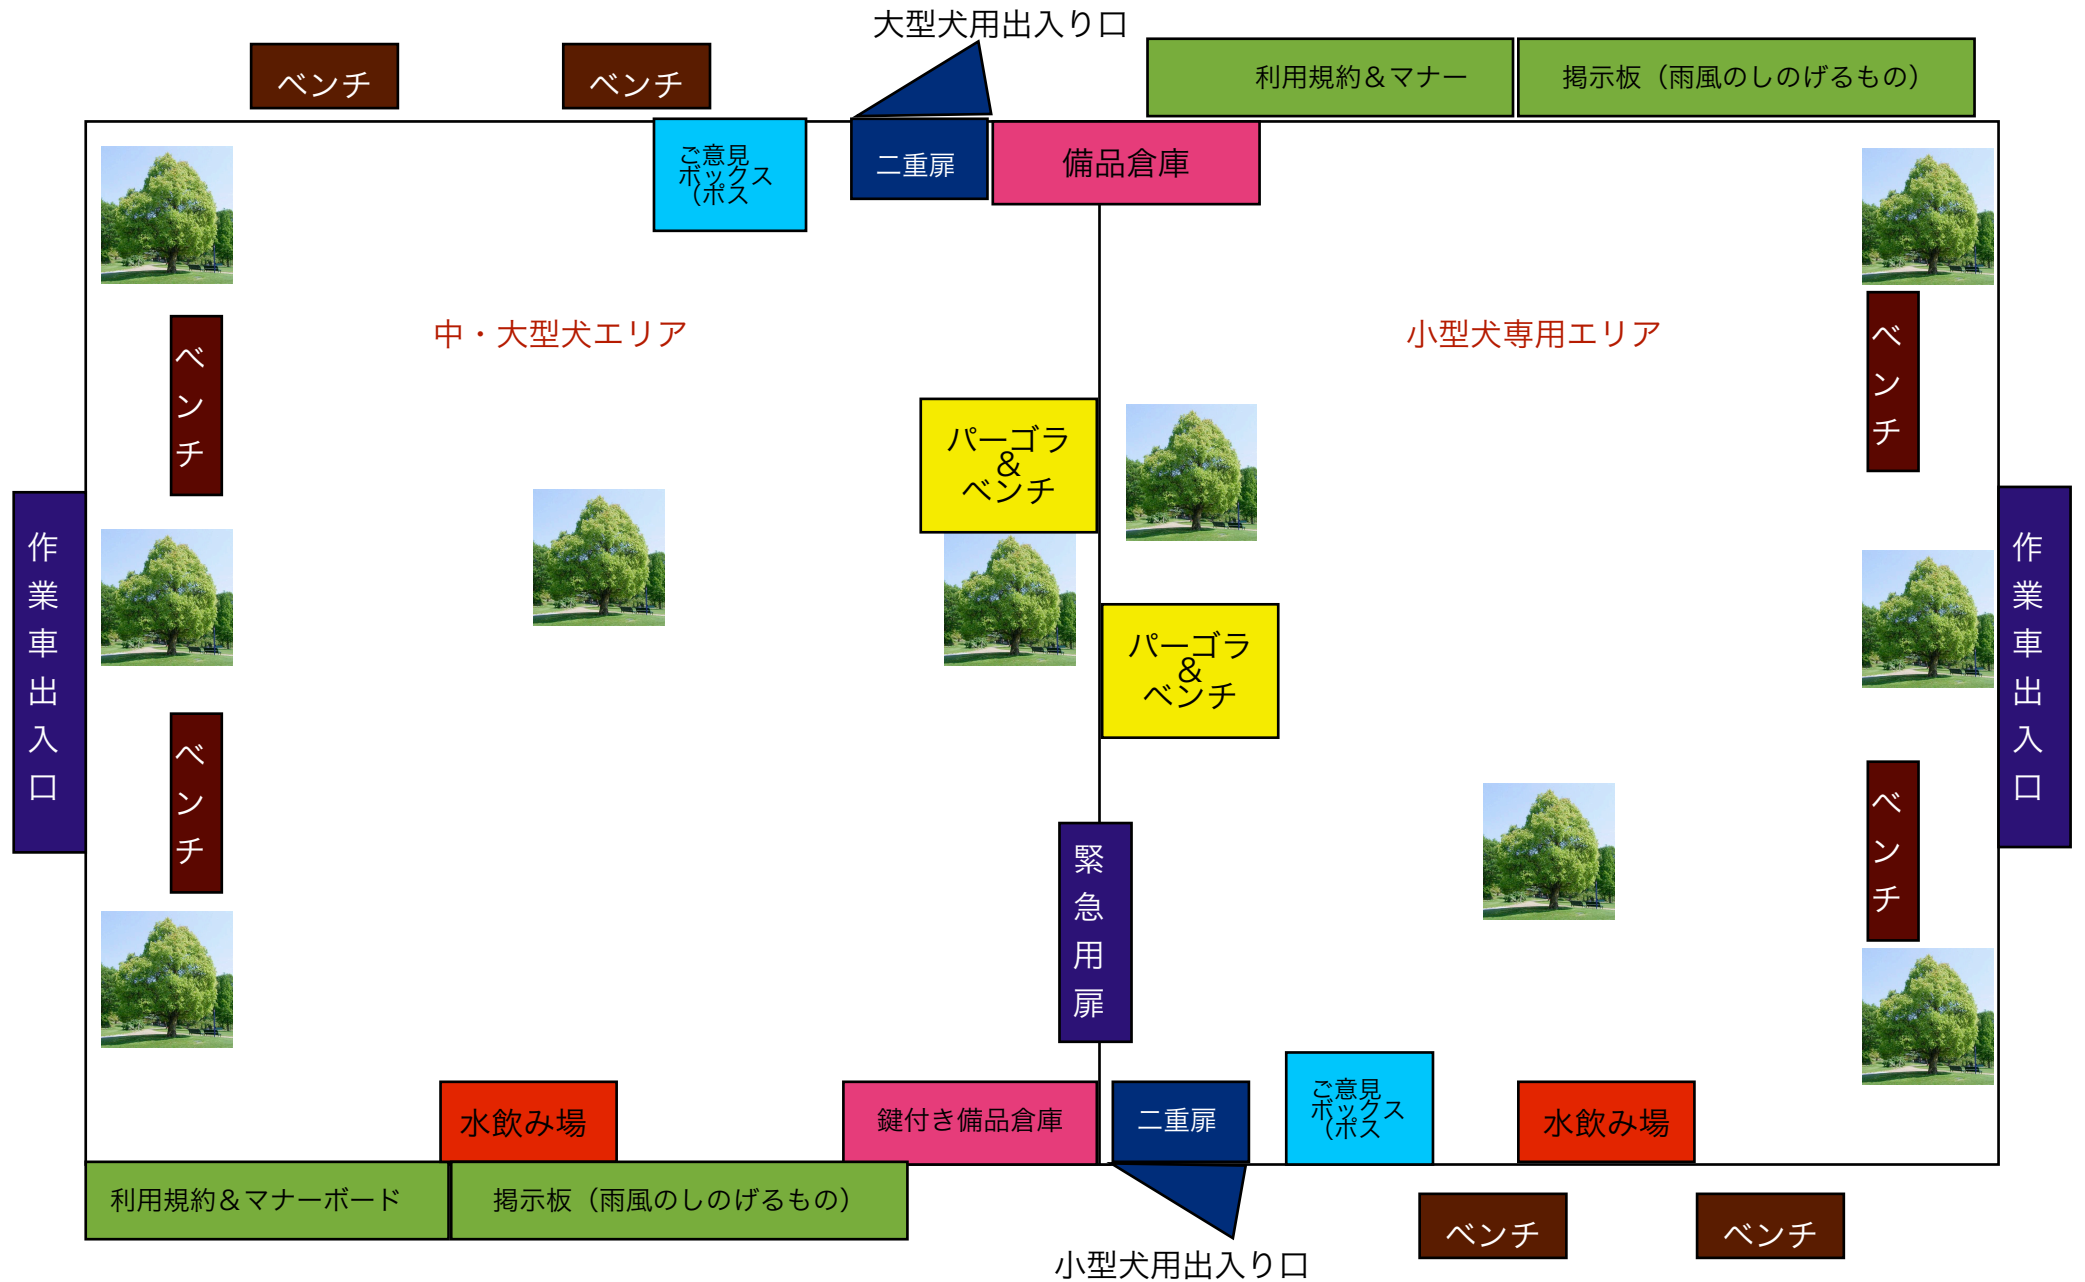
大型犬用出入り口

ベンチ

ベンチ

利用規約＆マナー

掲示板（雨風のしのげるもの）

ご意見ボックス（ポス

二重扉

備品倉庫

中・大型犬エリア

小型犬専用エリア

ベンチ

ベンチ

パーゴラ＆ベンチ

パーゴラ＆ベンチ

作業車出入口

作業車出入口

ベンチ

ベンチ

緊急用扉

水飲み場

鍵付き備品倉庫

二重扉

ご意見ボックス（ポス

水飲み場

利用規約＆マナーボード

掲示板（雨風のしのげるもの）

ベンチ

ベンチ

小型犬用出入り口